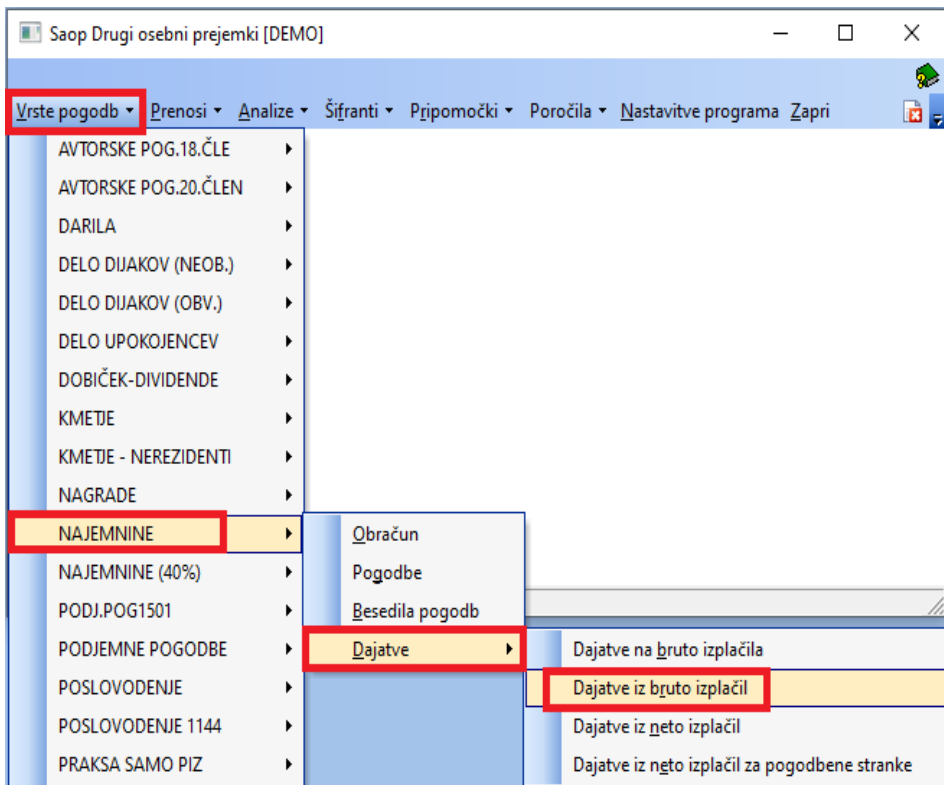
Saop Drugi osebni prejemki [DEMO]

Vrste pogodb ▾ Prenosi ▾ Analize ▾ Šifranti ▾ Pripomočki ▾ Poročila ▾ Nastavitve programa Zapri

AVTORSKE POG.18.ČLE
AVTORSKE POG.20.ČLEN
DARILA
DELO DIJAKOV (NEOB.)
DELO DIJAKOV (OBV.)
DELO UPOKOJENCEV
DOBIČEK-DIVIDENDE
KMETJE
KMETJE - NEREZIDENTI
NAGRADE
NAJEMNINE
NAJEMNINE (40%)
PODJ.POG1501
PODJEMNE POGODBE
POSLOVODENJE
POSLOVODENJE 1144
PRAKSA SAMO PIZ

Obračun
Pogodbe
Besedila pogodb
Dajatve

Dajatve na bruto izplačila
Dajatve iz bruto izplačil
Dajatve iz neto izplačil
Dajatve iz neto izplačil za pogodbene stranke